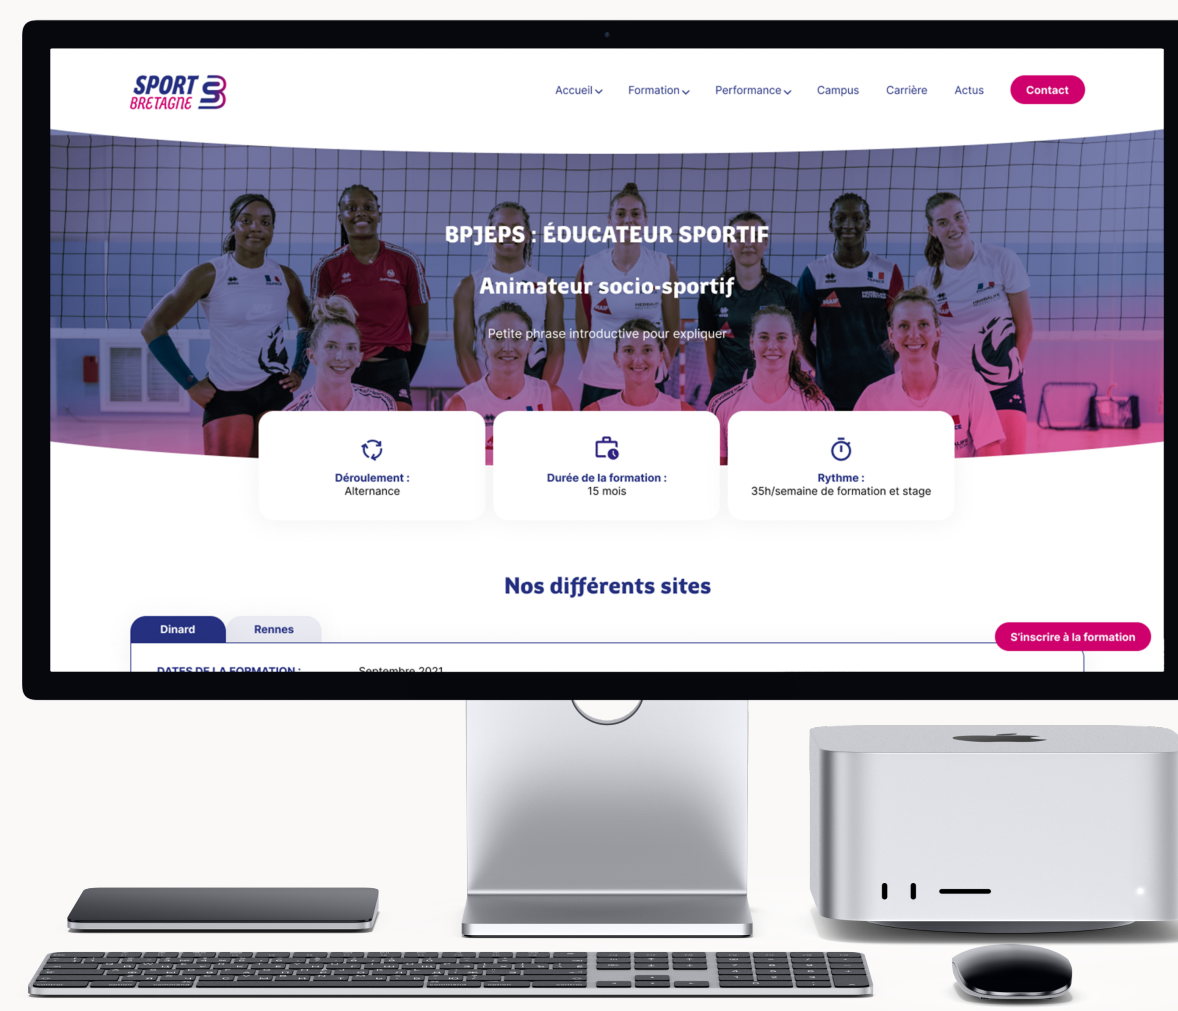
SPORT BRETAGNE

Accueil Formation Performance Campus Carrière Actus Contact

BPJEPS : ÉDUCATEUR SPORTIF

Animateur socio-sportif

Petite phrase introductive pour expliquer

Déroulement :
Alternance

Durée de la formation :
15 mois

Rythme :
35h/semaine de formation et stage

Nos différents sites

Dinard Rennes

S'inscrire à la formation

DATES DE LA FORMATION : Septembre 2021